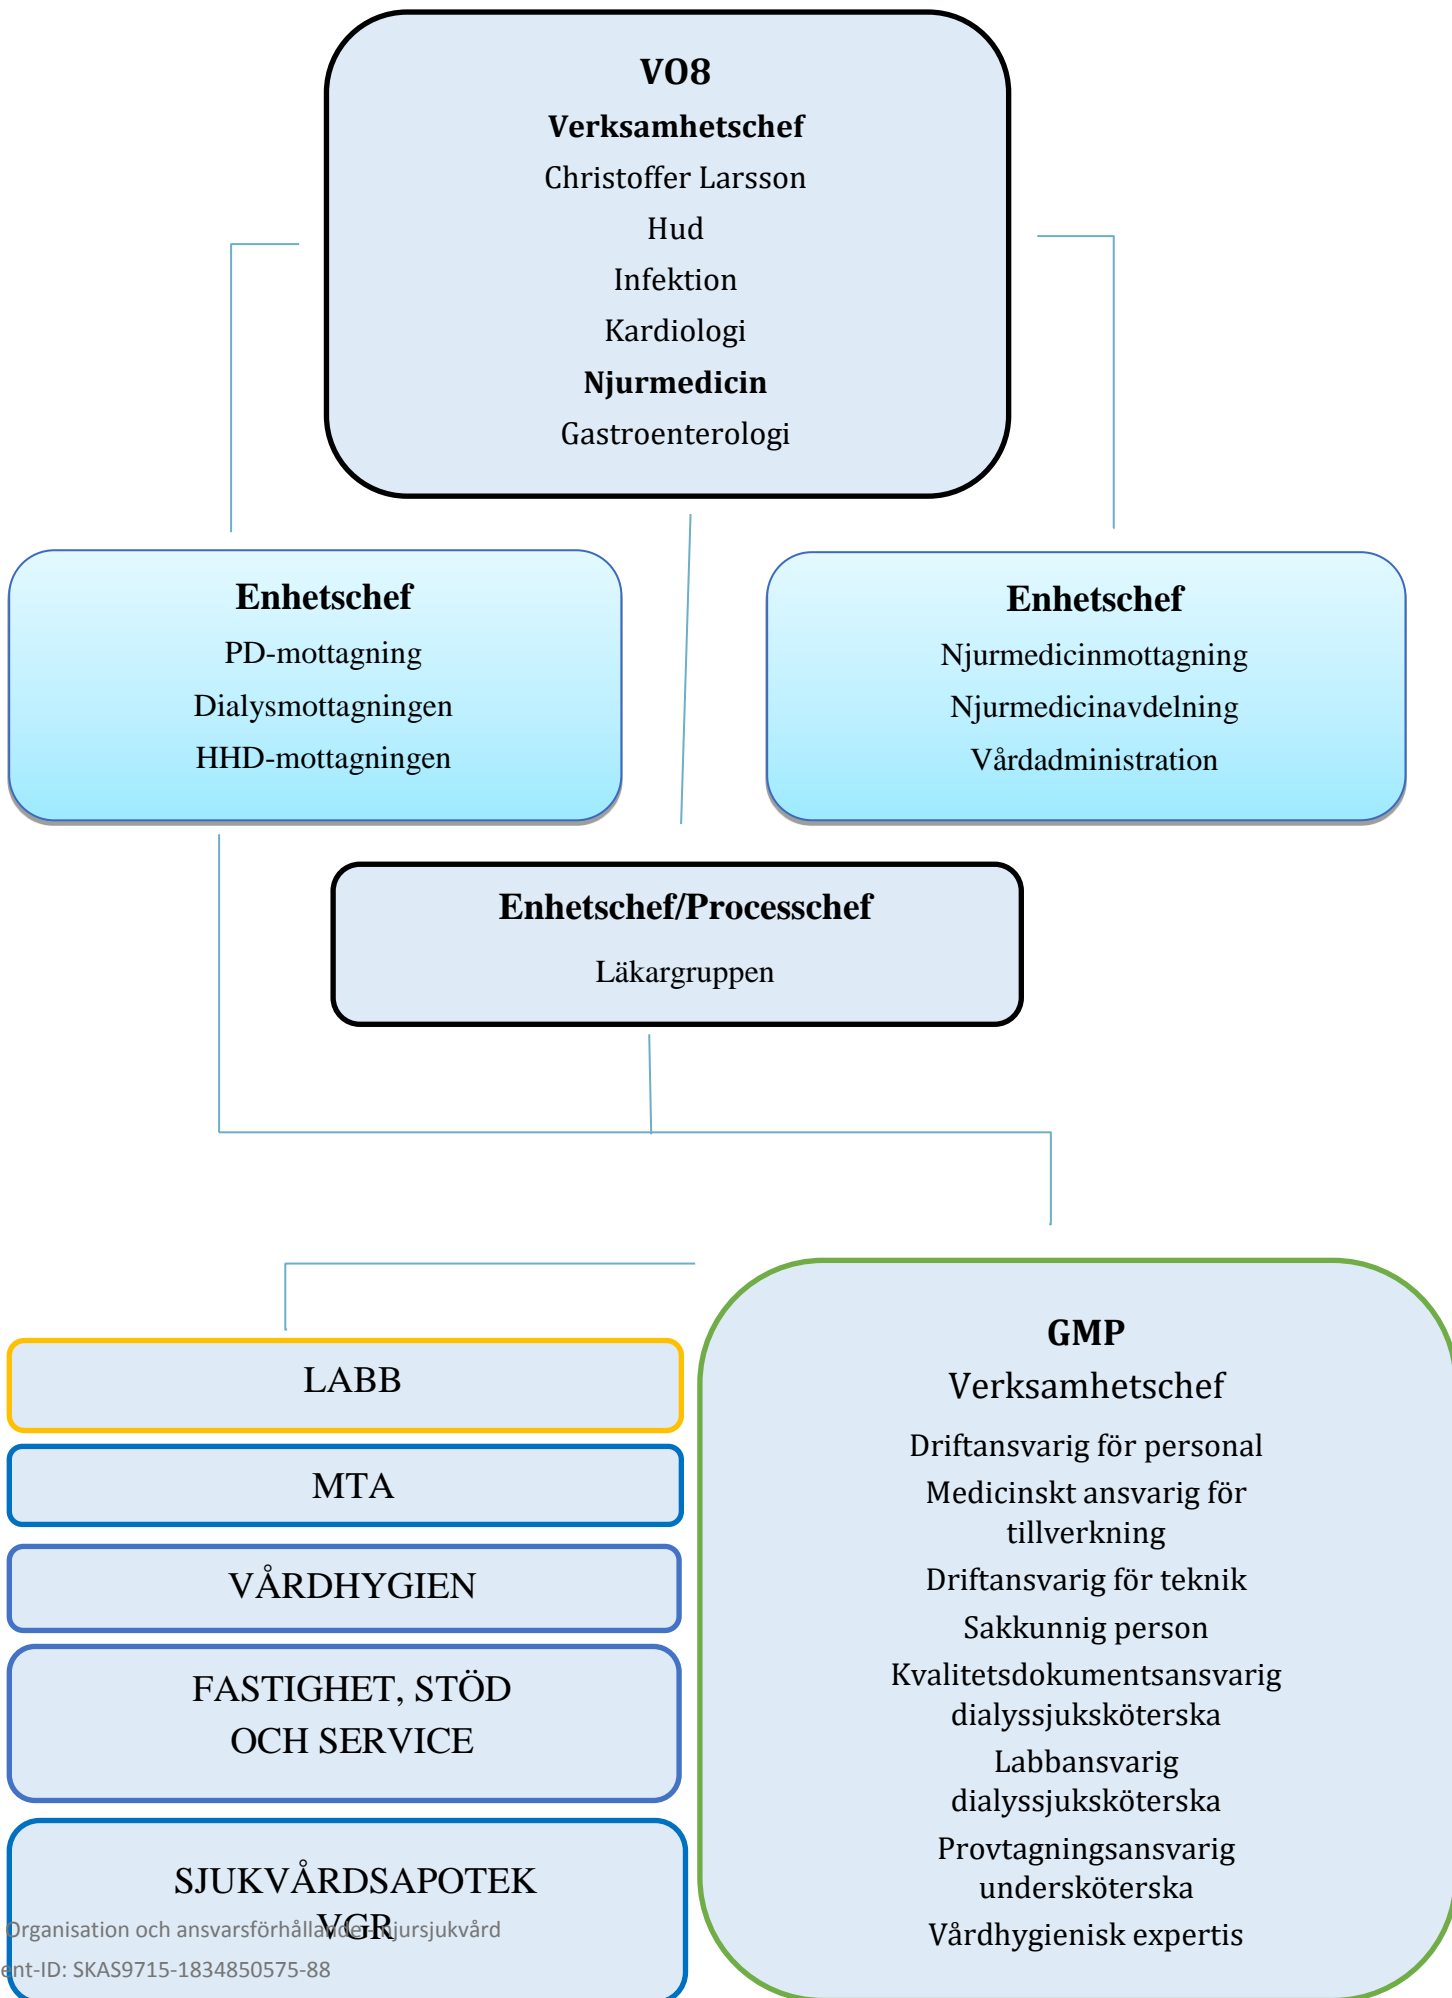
VO8
Verksamhetschef
Christoffer Larsson
Hud
Infektion
Kardiologi
Njurmedicin
Gastroenterologi

Enhetschef
PD-mottagning
Dialysmottagningen
HHD-mottagningen

Enhetschef
Njurmedicinmottagning
Njurmedicinavdelning
Vårdadministration

Enhetschef/Processchef
Läkargruppen

LABB

MTA

VÅRDHYGIEN

FASTIGHET, STÖD OCH SERVICE

SJUKVÅRDSAPOTEK VGR

GMP
Verksamhetschef
Driftansvarig för personal
Medicinskt ansvarig för tillverkning
Driftansvarig för teknik
Sakkunnig person
Kvalitetsdokumentsansvarig dialyssjuksköterska
Labbansvarig dialyssjuksköterska
Provtagningsansvarig undersköterska
Vårdhygienisk expertis

Organisation och ansvarsförhållanden njursjukvård
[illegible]ent-ID: SKAS9715-1834850575-88